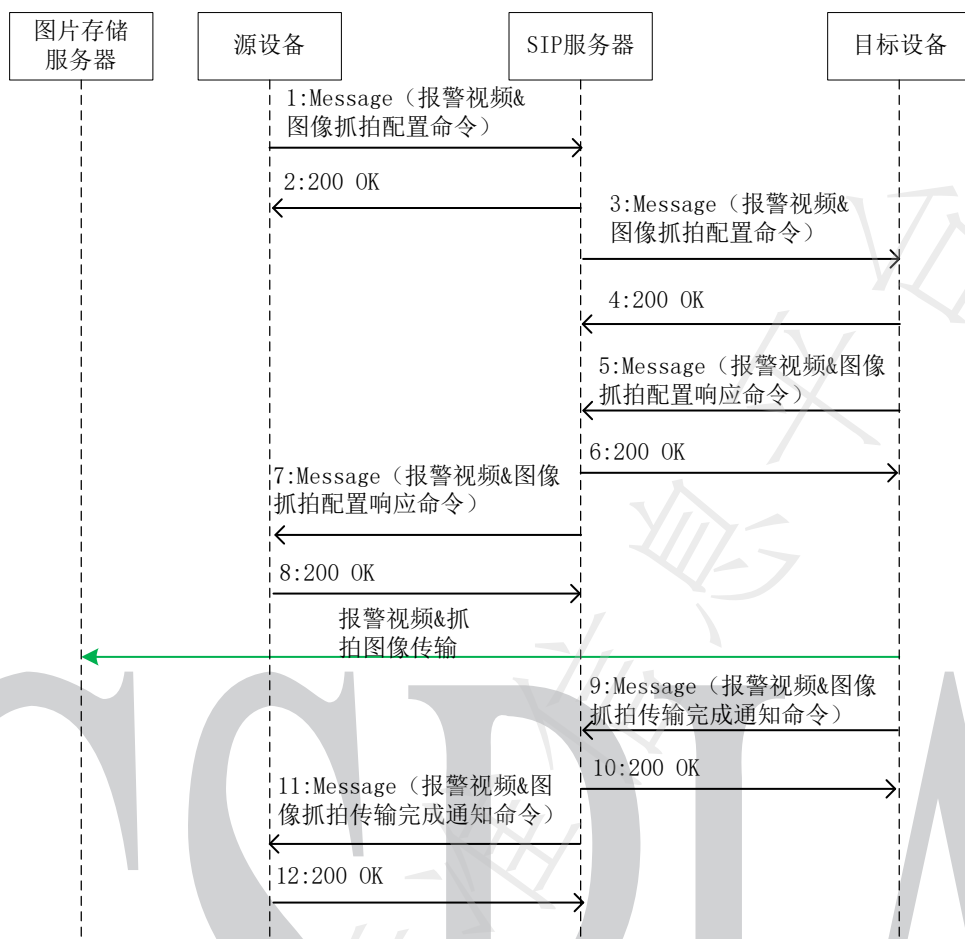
图片存储服务器

源设备

SIP服务器

目标设备

1:Message（报警视频&图像抓拍配置命令）

2:200 OK

3:Message（报警视频&图像抓拍配置命令）

4:200 OK

5:Message（报警视频&图像抓拍配置响应命令）

6:200 OK

7:Message（报警视频&图像抓拍配置响应命令）

8:200 OK

报警视频&抓拍图像传输

9:Message（报警视频&图像抓拍传输完成通知命令）

10:200 OK

11:Message（报警视频&图像抓拍传输完成通知命令）

12:200 OK